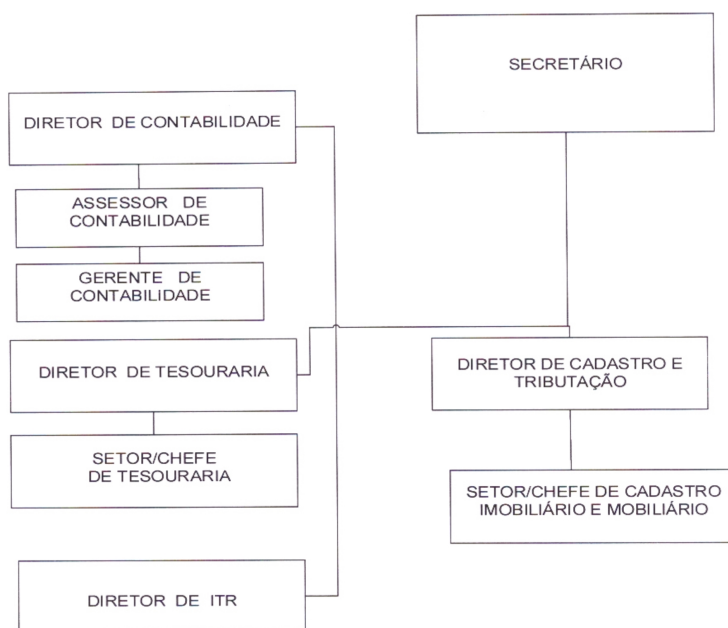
SECRETÁRIO

DIRETOR DE CONTABILIDADE

ASSESSOR DE CONTABILIDADE

GERENTE DE CONTABILIDADE

DIRETOR DE TESOURARIA

SETOR/CHEFE DE TESOURARIA

DIRETOR DE ITR

DIRETOR DE CADASTRO E TRIBUTAÇÃO

SETOR/CHEFE DE CADASTRO IMOBILIÁRIO E MOBILIÁRIO